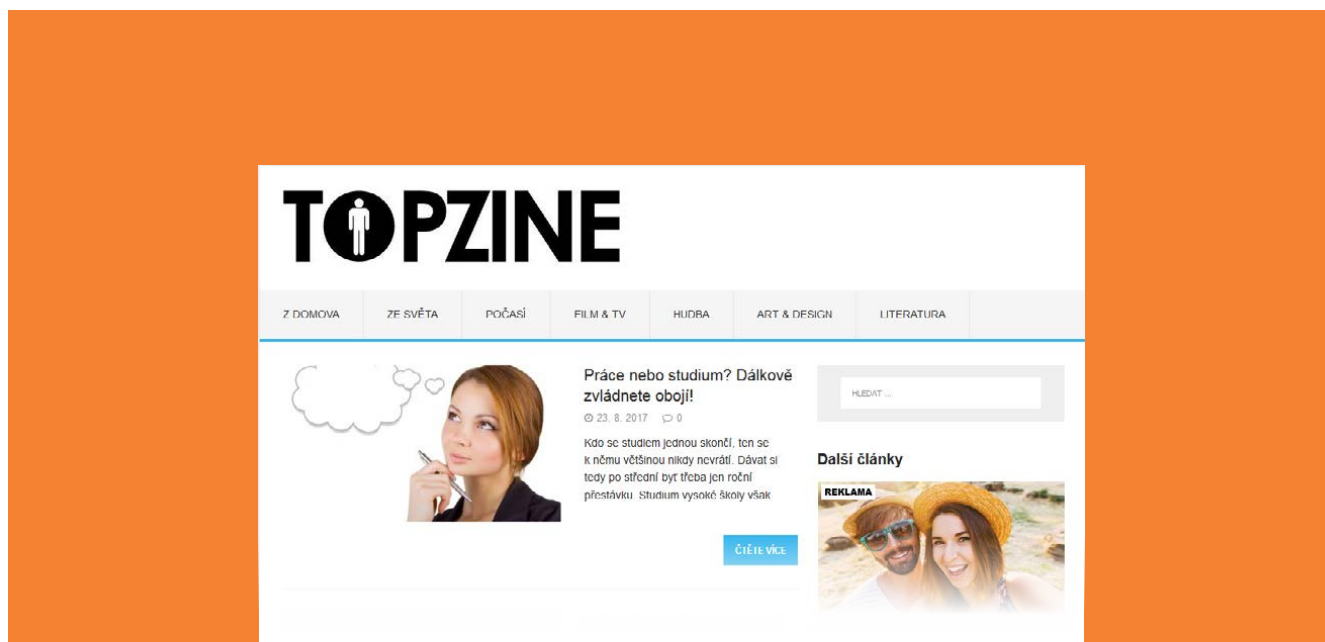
TOPZINE

Z DOMOVA | ZE SVĚTA | POČASÍ | FILM & TV | HUDBA | ART & DESIGN | LITERATURA

Práce nebo studium? Dálkově zvládnete obojí!

23. 8. 2017 0

Kdo se studiem jednou skončí, ten se k němu většinou nikdy nevrátí. Dávat si tedy po střední být třeba jen roční přestávku. Studium vysoké školy však

ČTĚTE VÍCE

HLEDAT ...

Další články

REKLAMA